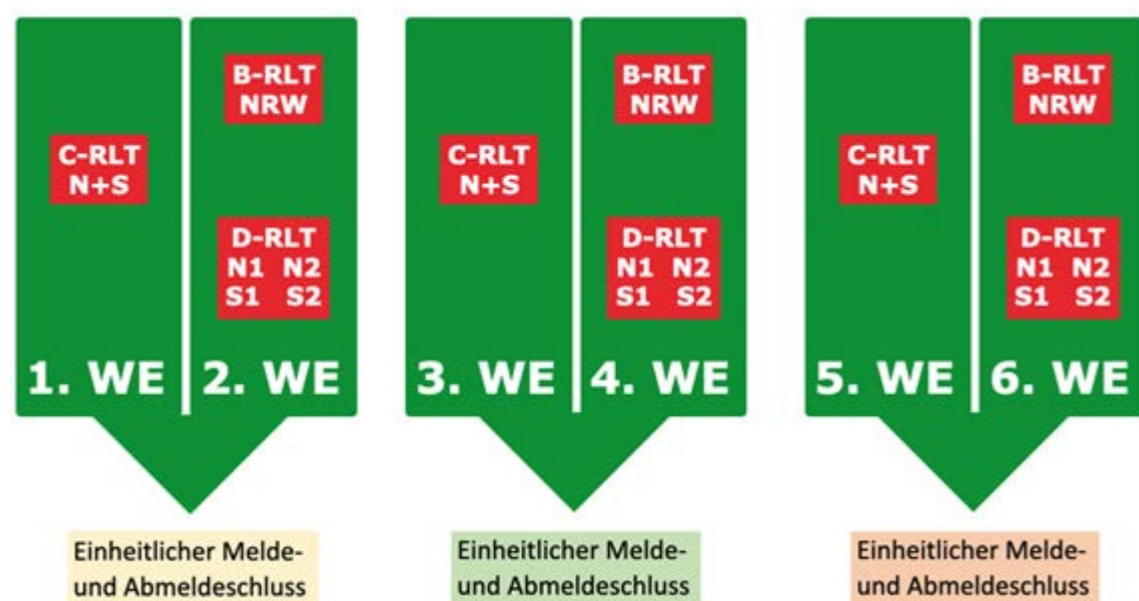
C-RLT N+S

B-RLT NRW

D-RLT N1 N2 S1 S2

1. WE

2. WE

Einheitlicher Melde- und Abmeldeschluss

C-RLT N+S

B-RLT NRW

D-RLT N1 N2 S1 S2

3. WE

4. WE

Einheitlicher Melde- und Abmeldeschluss

C-RLT N+S

B-RLT NRW

D-RLT N1 N2 S1 S2

5. WE

6. WE

Einheitlicher Melde- und Abmeldeschluss